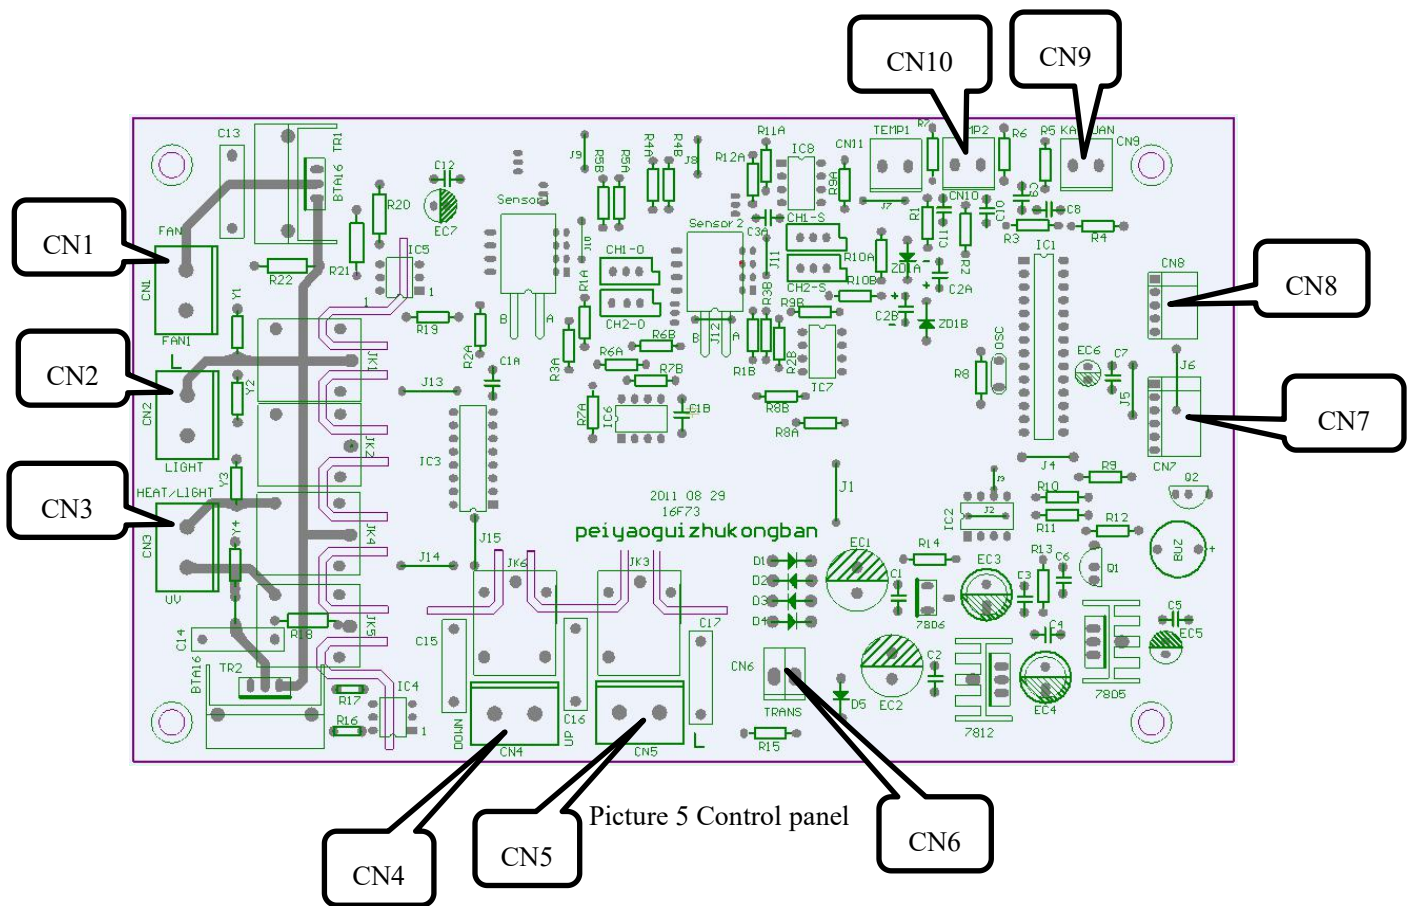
CN10
CN9
CN1
CN2
CN3
CN8
CN7
CN4
CN5
CN6

C13 TR1 BTA16 C12 EC7 R20 Sensor J9 R5B R5A R4A R4B J8 R12A R11A IC8 CN11 TEMP1 R7 MP2 R6 R5 KAIGUAN CN9
FAN CN1 FAN1 R22 R21 IC5 1 1 J10 Sensor 2 C3A CH1-S J11 R9A R10A CN10 R1 C11 R2 C10 C9 C8 R3 R4 IC1 ZD1A C2A
CH1-O CH2-O R1A R19 B A R2A C1A R3A R6A R6B R7B J12 B A R1B R3B R2B R9B CH2-S R10B C2B ZD1B OSC R8 CN8
CN2 LIGHT Y1 Y2 JK1 J13 IC3 R7A IC6 C1B R8B IC7 R8A EC6 C7 J5 J6
Y3 JK2 J1 J4 CN7 R9 Q2
CN3 HEAT/LIGHT Y4 UV JK4 J15 2011 08 29 16F73 R10 J3 J2 IC2 R11 R12 BUZ
peiyaoguizhukongban
J14 JK6 JK3 D1 D2 D3 D4 EC1 R14 EC3 R13 C6 Q1
C14 R18 JK5 C15 C17 C1 7806 C3 C4 C5 EC5
BTA16 TR2 IC4 R17 R16 1 CN6 TRANS D5 EC2 C2 7812 EC4 7805
DOWN CN4 C16 UP CN5 L R15 L

Picture 5 Control panel